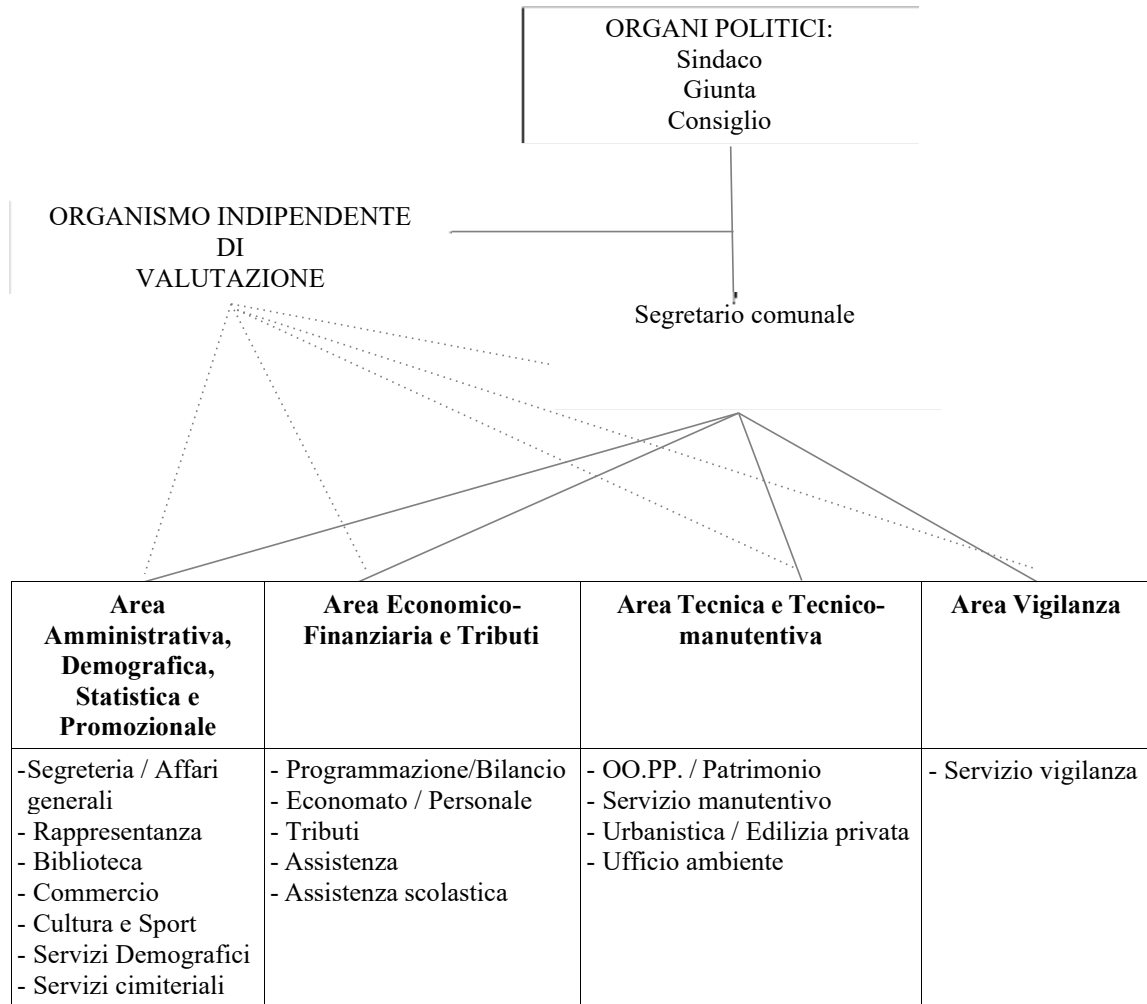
ORGANI POLITICI:
Sindaco
Giunta
Consiglio

ORGANISMO INDIPENDENTE DI VALUTAZIONE

Segretario comunale

| Area Amministrativa, Demografica, Statistica e Promozionale | Area Economico-Finanziaria e Tributi | Area Tecnica e Tecnico-manutentiva | Area Vigilanza |
|---|---|---|---|
| -Segreteria / Affari generali<br>- Rappresentanza<br>- Biblioteca<br>- Commercio<br>- Cultura e Sport<br>- Servizi Demografici<br>- Servizi cimiteriali | - Programmazione/Bilancio<br>- Economato / Personale<br>- Tributi<br>- Assistenza<br>- Assistenza scolastica | - OO.PP. / Patrimonio<br>- Servizio manutentivo<br>- Urbanistica / Edilizia privata<br>- Ufficio ambiente | - Servizio vigilanza |